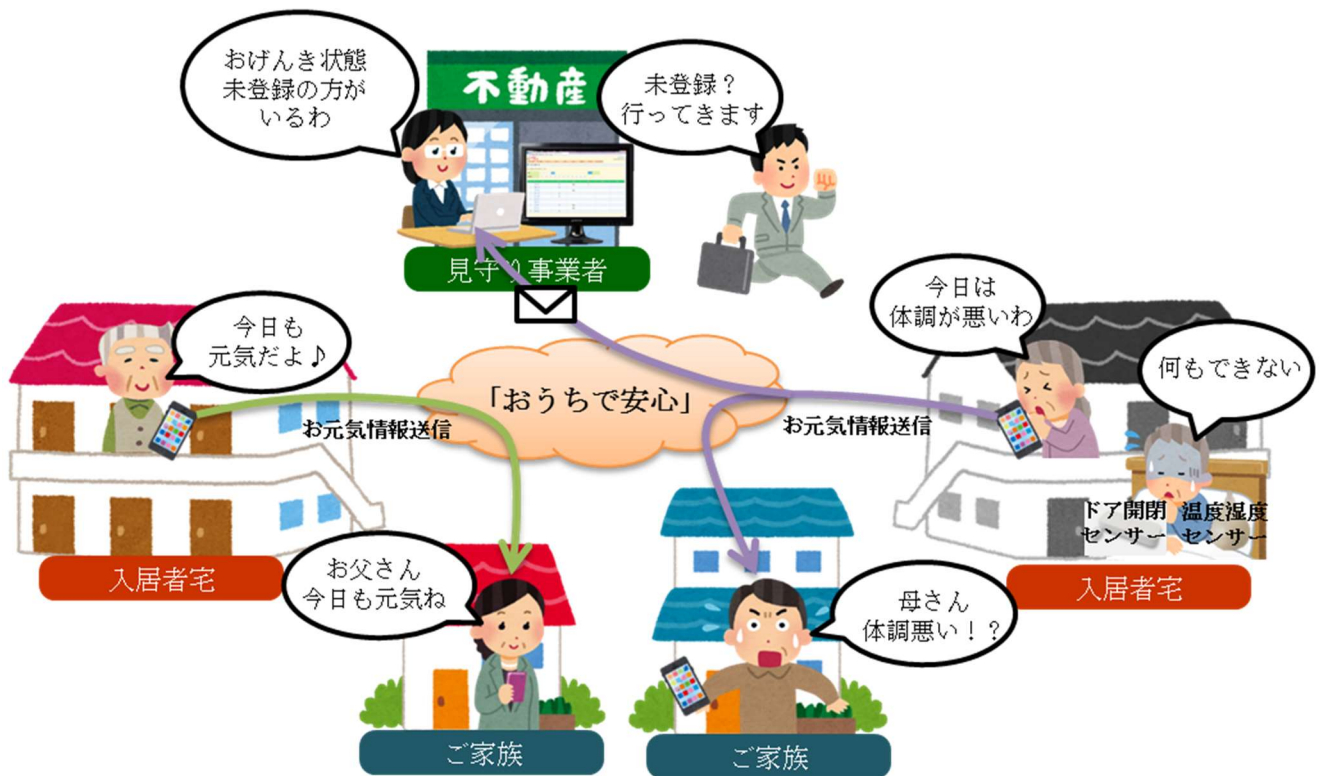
おげんき状態
未登録の方が
いるわ

不動産

未登録？
行ってきます

見守り事業者

今日も
元気だよ♪

「おうちで安心」

お元気情報送信

お元気情報送信

今日は
体調が悪いわ

何もできない

ドア開閉
センサー

温度湿度
センサー

入居者宅

お父さん
今日も元気ね

母さん
体調悪い！？

入居者宅

ご家族

ご家族